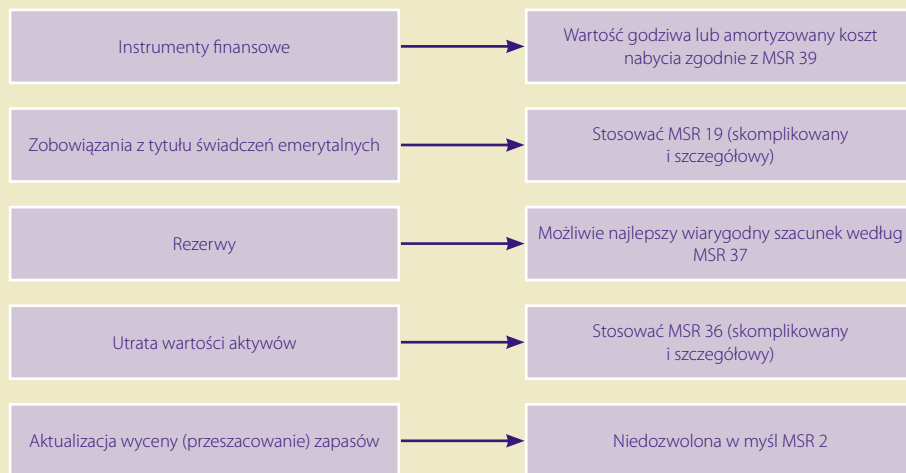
Instrumenty finansowe

Wartość godziwa lub amortyzowany koszt nabycia zgodnie z MSR 39

Zobowiązania z tytułu świadczeń emerytalnych

Stosować MSR 19 (skomplikowany i szczegółowy)

Rezerwy

Możliwie najlepszy wiarygodny szacunek według MSR 37

Utrata wartości aktywów

Stosować MSR 36 (skomplikowany i szczegółowy)

Aktualizacja wyceny (przeszacowanie) zapasów

Niedozwolona w myśl MSR 2